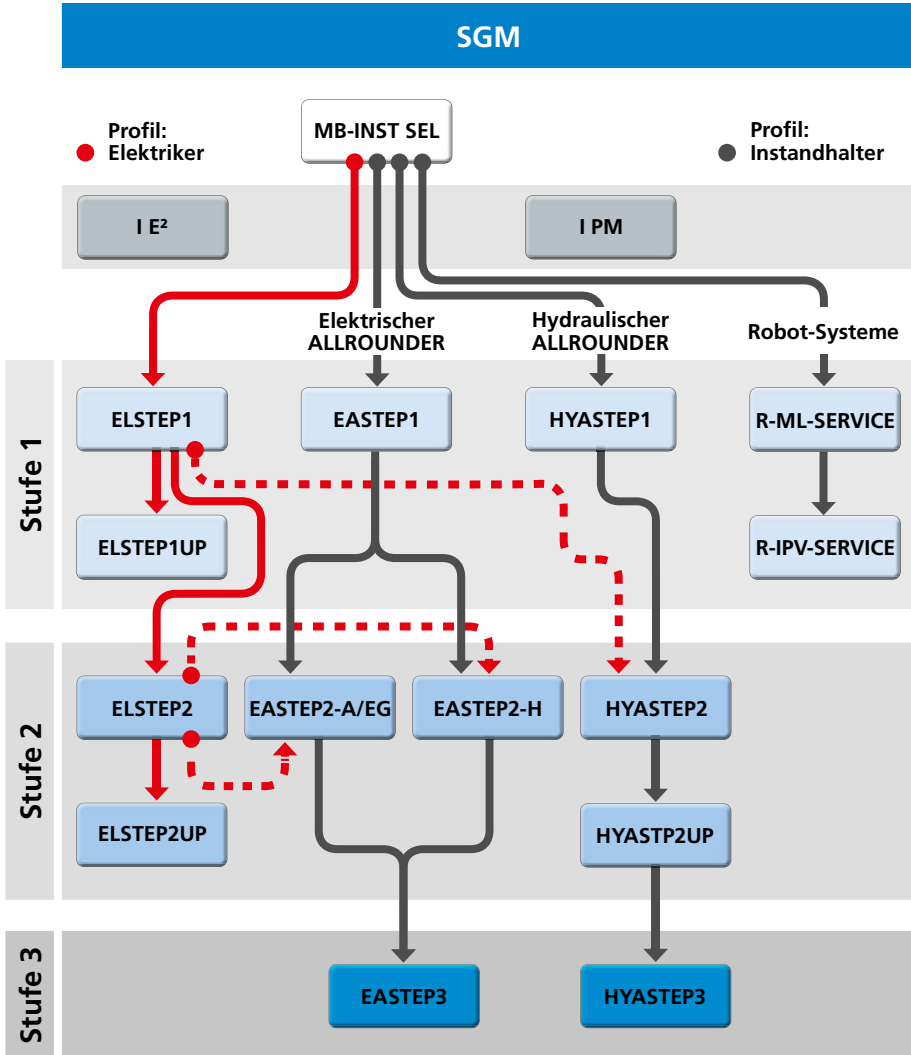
SGM

Profil: Elektriker

MB-INST SEL

Profil: Instandhalter

I E²

I PM

Elektrischer ALLROUNDER

Hydraulischer ALLROUNDER

Robot-Systeme

Stufe 1

ELSTEP1

EASTEP1

HYASTEP1

R-ML-SERVICE

ELSTEP1UP

R-IPV-SERVICE

Stufe 2

ELSTEP2

EASTEP2-A/EG

EASTEP2-H

HYASTEP2

ELSTEP2UP

HYASTP2UP

Stufe 3

EASTEP3

HYASTEP3